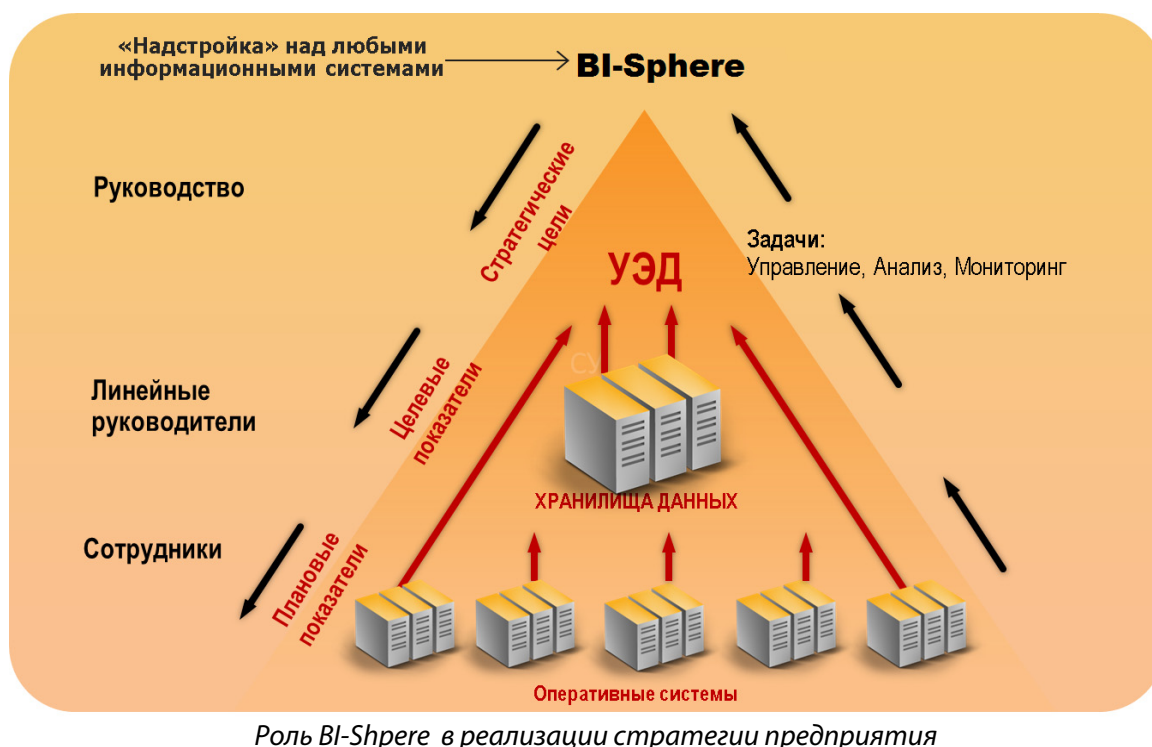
«Надстройка» над любыми информационными системами

BI-Sphere

Руководство

Стратегические цели

Задачи:
Управление, Анализ, Мониторинг

УЭД

Линейные руководители

Целевые показатели

СУ

ХРАНИЛИЩА ДАННЫХ

Сотрудники

Плановые показатели

Оперативные системы

Роль BI-Shpere в реализации стратегии предприятия